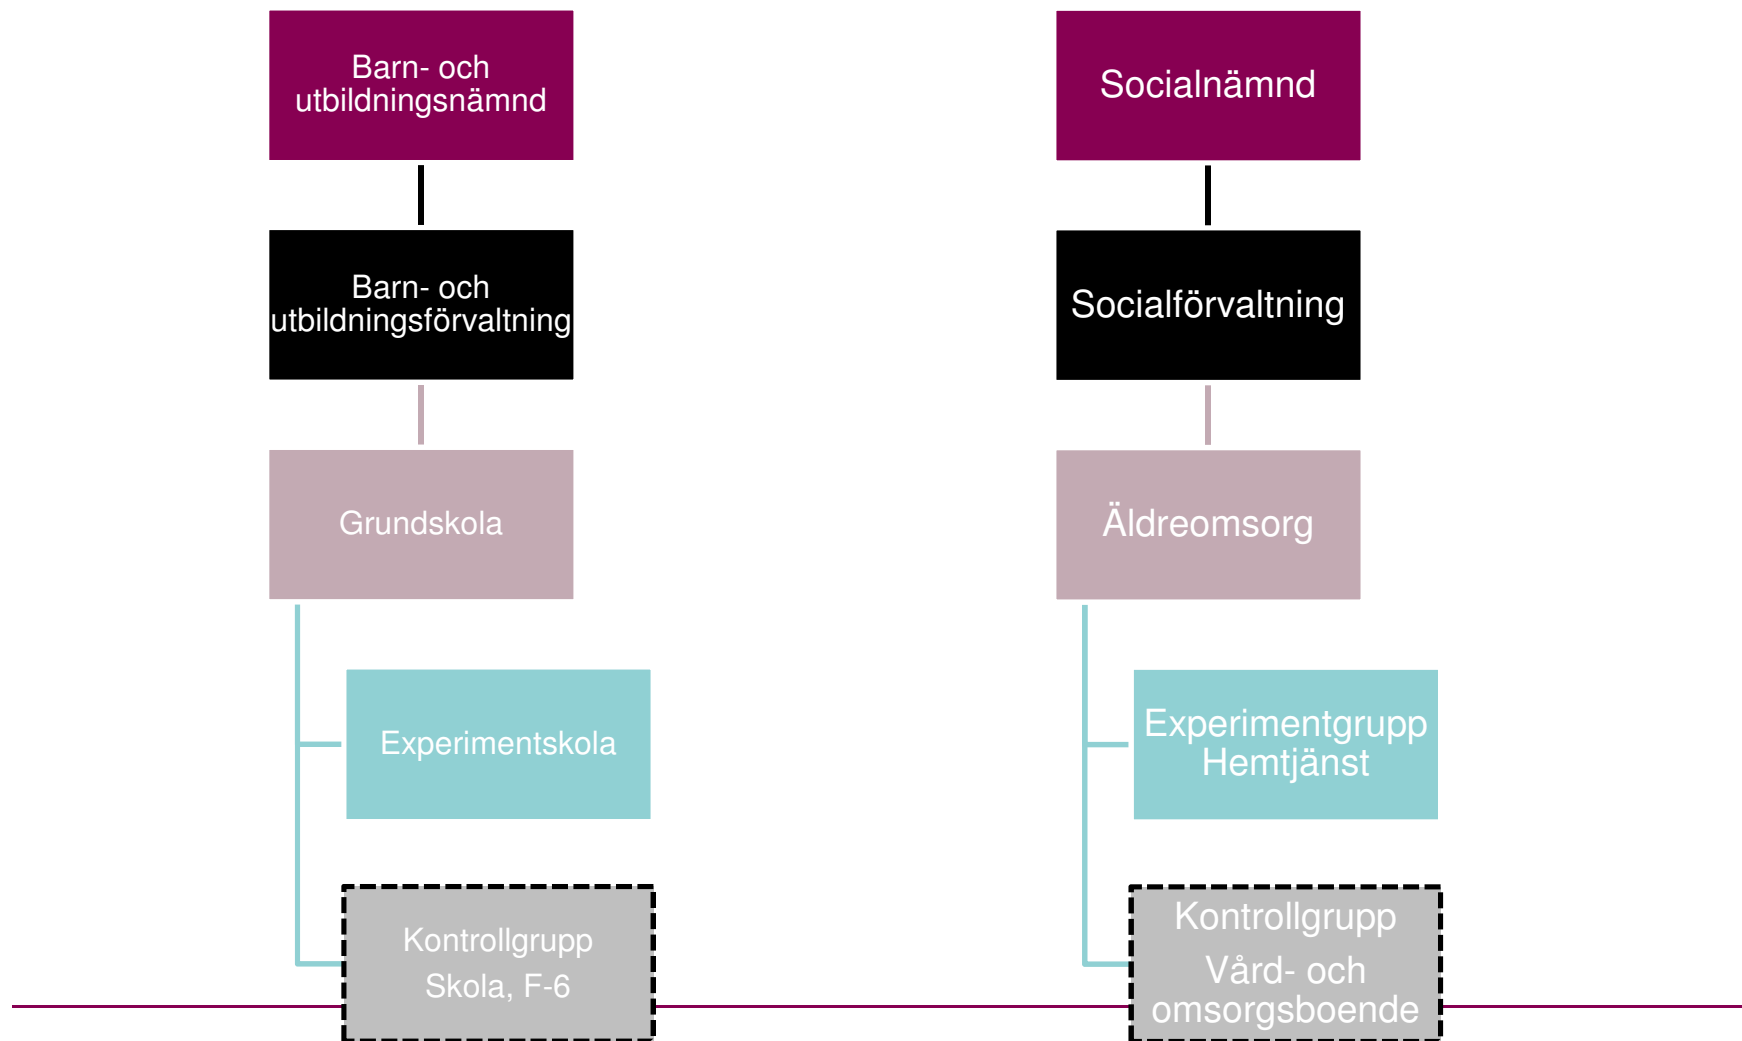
Barn- och utbildningsnämnd

Barn- och utbildningsförvaltning

Grundskola

Experimentskola

Kontrollgrupp Skola, F-6

Socialnämnd

Socialförvaltning

Äldreomsorg

Experimentgrupp Hemtjänst

Kontrollgrupp Vård- och omsorgsboende